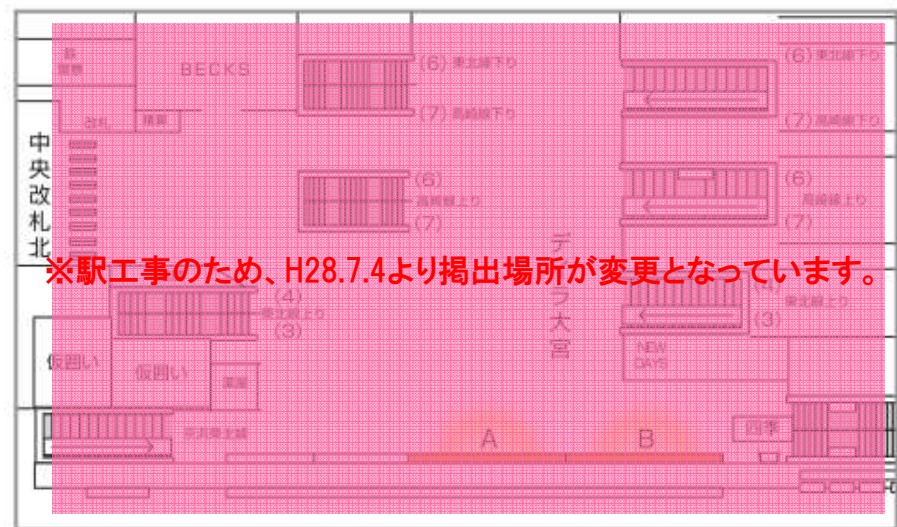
BECKS

(6) 東北線下り

(7) 高崎線下り

(6) 東北線下り

(7) 高崎線下り

中央改札北

(6)
高崎線上り
(7)

(6)
高崎線上り
(7)

デラ大宮

※駅工事のため、H28.7.4より掲出場所が変更となっています。

(4)
東北線上り
(3)

東北線上り
(3)

仮囲い

仮囲い

NEW DAYS

A

B

四季